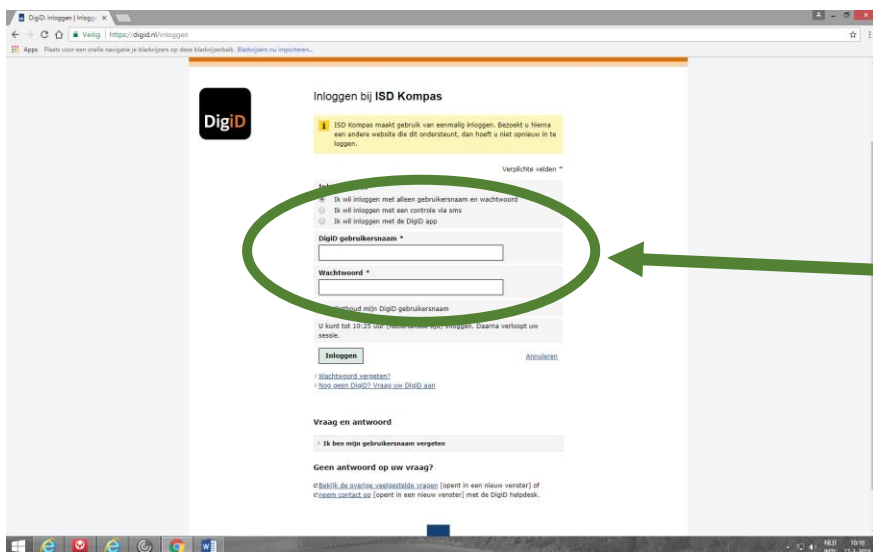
DigiD: Inloggen | Inloggen ×

Veilig | https://digid.nl/inloggen

Apps Plaats voor een snelle navigatie je bladwijzers op deze bladwijzerbalk. Bladwijzers nu importeren...

DigiD

Inloggen bij **ISD Kompas**

ISD Kompas maakt gebruik van eenmalig inloggen. Bezoekt u hierna een andere website die dit ondersteunt, dan hoeft u niet opnieuw in te loggen.

Verplichte velden *

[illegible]

Ik wil inloggen met alleen gebruikersnaam en wachtwoord

Ik wil inloggen met een controle via sms

Ik wil inloggen met de DigiD app

DigiD gebruikersnaam *

Wachtwoord *

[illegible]nthoud mijn DigiD gebruikersnaam

U kunt tot 10:25 uur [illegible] inloggen. Daarna verloopt uw sessie.

Inloggen

Annuleren

Wachtwoord vergeten?

Nog geen DigiD? Vraag uw DigiD aan

Vraag en antwoord

Ik ben mijn gebruikersnaam vergeten

Geen antwoord op uw vraag?

Bekijk de overige veelgestelde vragen [opent in een nieuw venster] of neem contact op [opent in een nieuw venster] met de DigiD helpdesk.

NLD 10:10